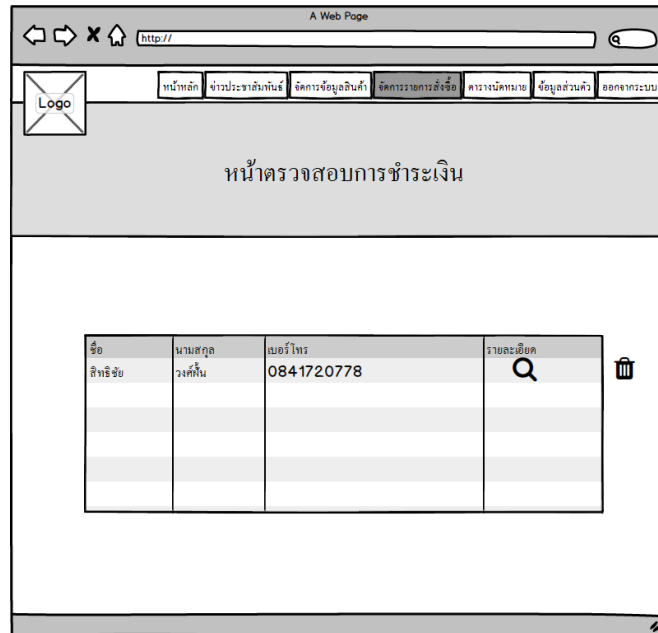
A Web Page

http://

Logo

หน้าหลัก | ข่าวประชาสัมพันธ์ | จัดการข้อมูลสินค้า | จัดการรายการสั่งซื้อ | ตารางนัดหมาย | ข้อมูลส่วนตัว | ออกจากระบบ

หน้าตรวจสอบการชำระเงิน

| ชื่อ | นามสกุล | เบอร์โทร | รายละเอียด |
|---|---|---|---|
| สิทธิชัย | วงศ์ปั้น | 0841720778 | |
| | | | |
| | | | |
| | | | |
| | | | |
| | | | |